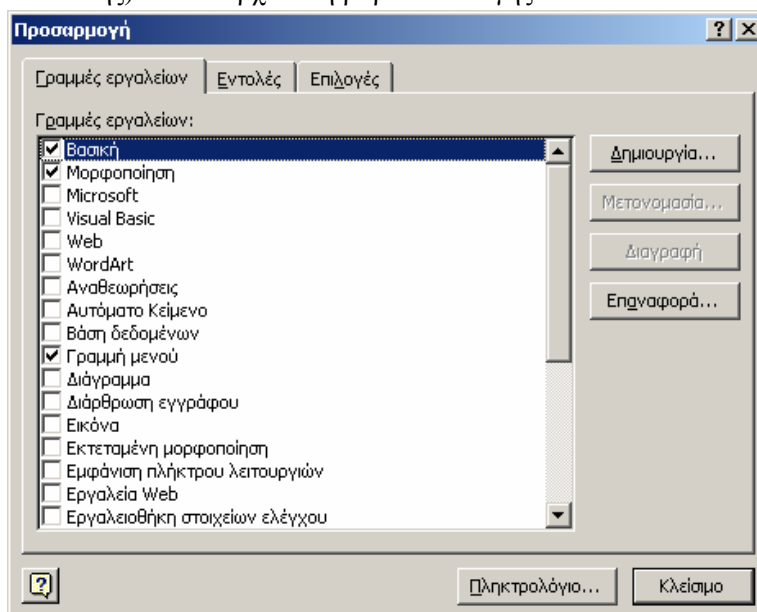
Προσαρμογή

?

Γραμμές εργαλείων | Εντολές | Επιλογές

Γραμμές εργαλείων:

Βασική
Μορφοποίηση
Microsoft
Visual Basic
Web
WordArt
Αναθεωρήσεις
Αυτόματο Κείμενο
Βάση δεδομένων
Γραμμή μενού
Διάγραμμα
Διάρθρωση εγγράφου
Εικόνα
Εκτεταμένη μορφοποίηση
Εμφάνιση πλήκτρου λειτουργιών
Εργαλεία Web
Εργαλειοθήκη στοιχείων ελέγχου

Δημιουργία...
Μετονομασία...
Διαγραφή
Επαναφορά...

Πληκτρολόγιο...
Κλείσιμο